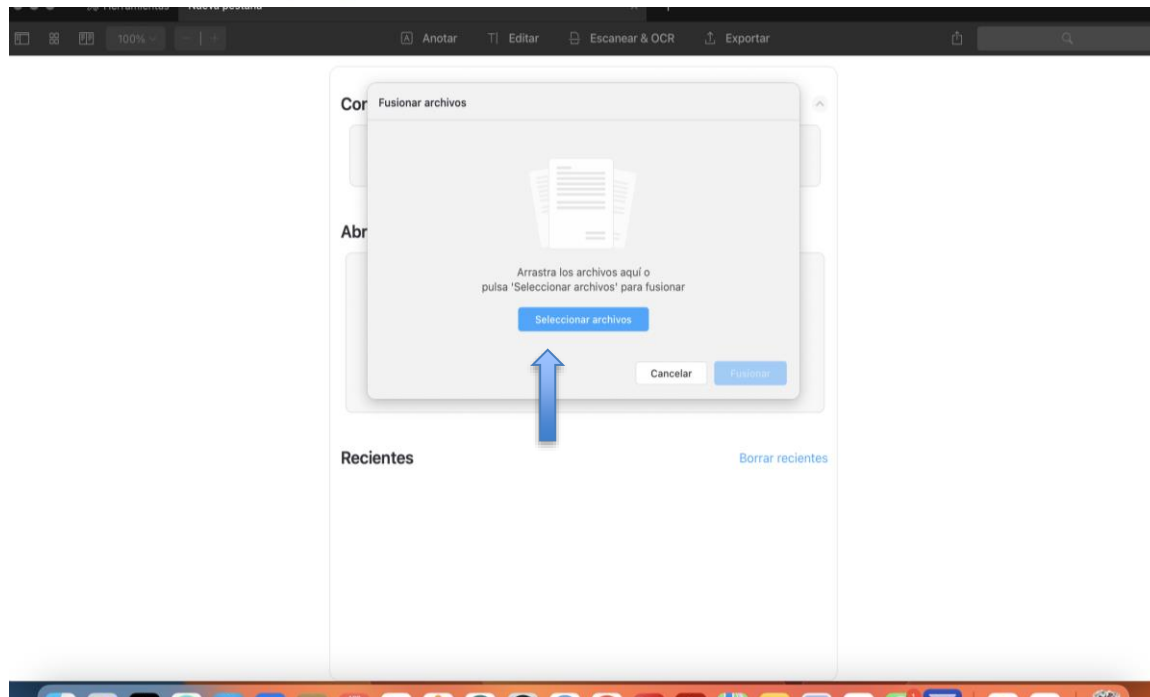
Herramientas Nueva pestaña

100%

Anotar Editar Escanear & OCR Exportar

Cor

Fusionar archivos

Abr

Arrastra los archivos aquí o pulsa 'Seleccionar archivos' para fusionar

Seleccionar archivos

Cancelar Fusionar

Recientes

Borrar recientes